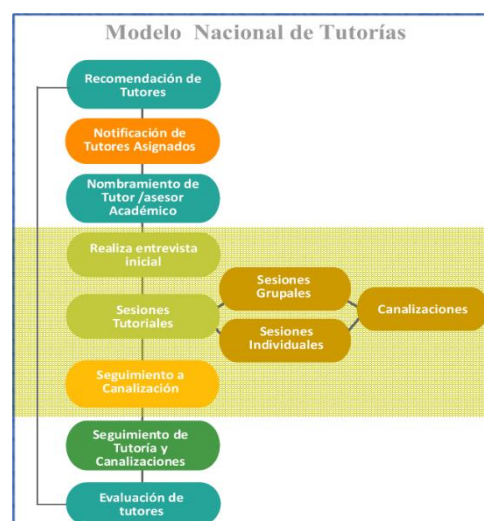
Modelo Nacional de Tutorías

Recomendación de Tutores

Notificación de Tutores Asignados

Nombramiento de Tutor /asesor Académico

Realiza entrevista inicial

Sesiones Tutoriales

Sesiones Grupales

Sesiones Individuales

Canalizaciones

Seguimiento a Canalización

Seguimiento de Tutoría y Canalizaciones

Evaluación de tutores